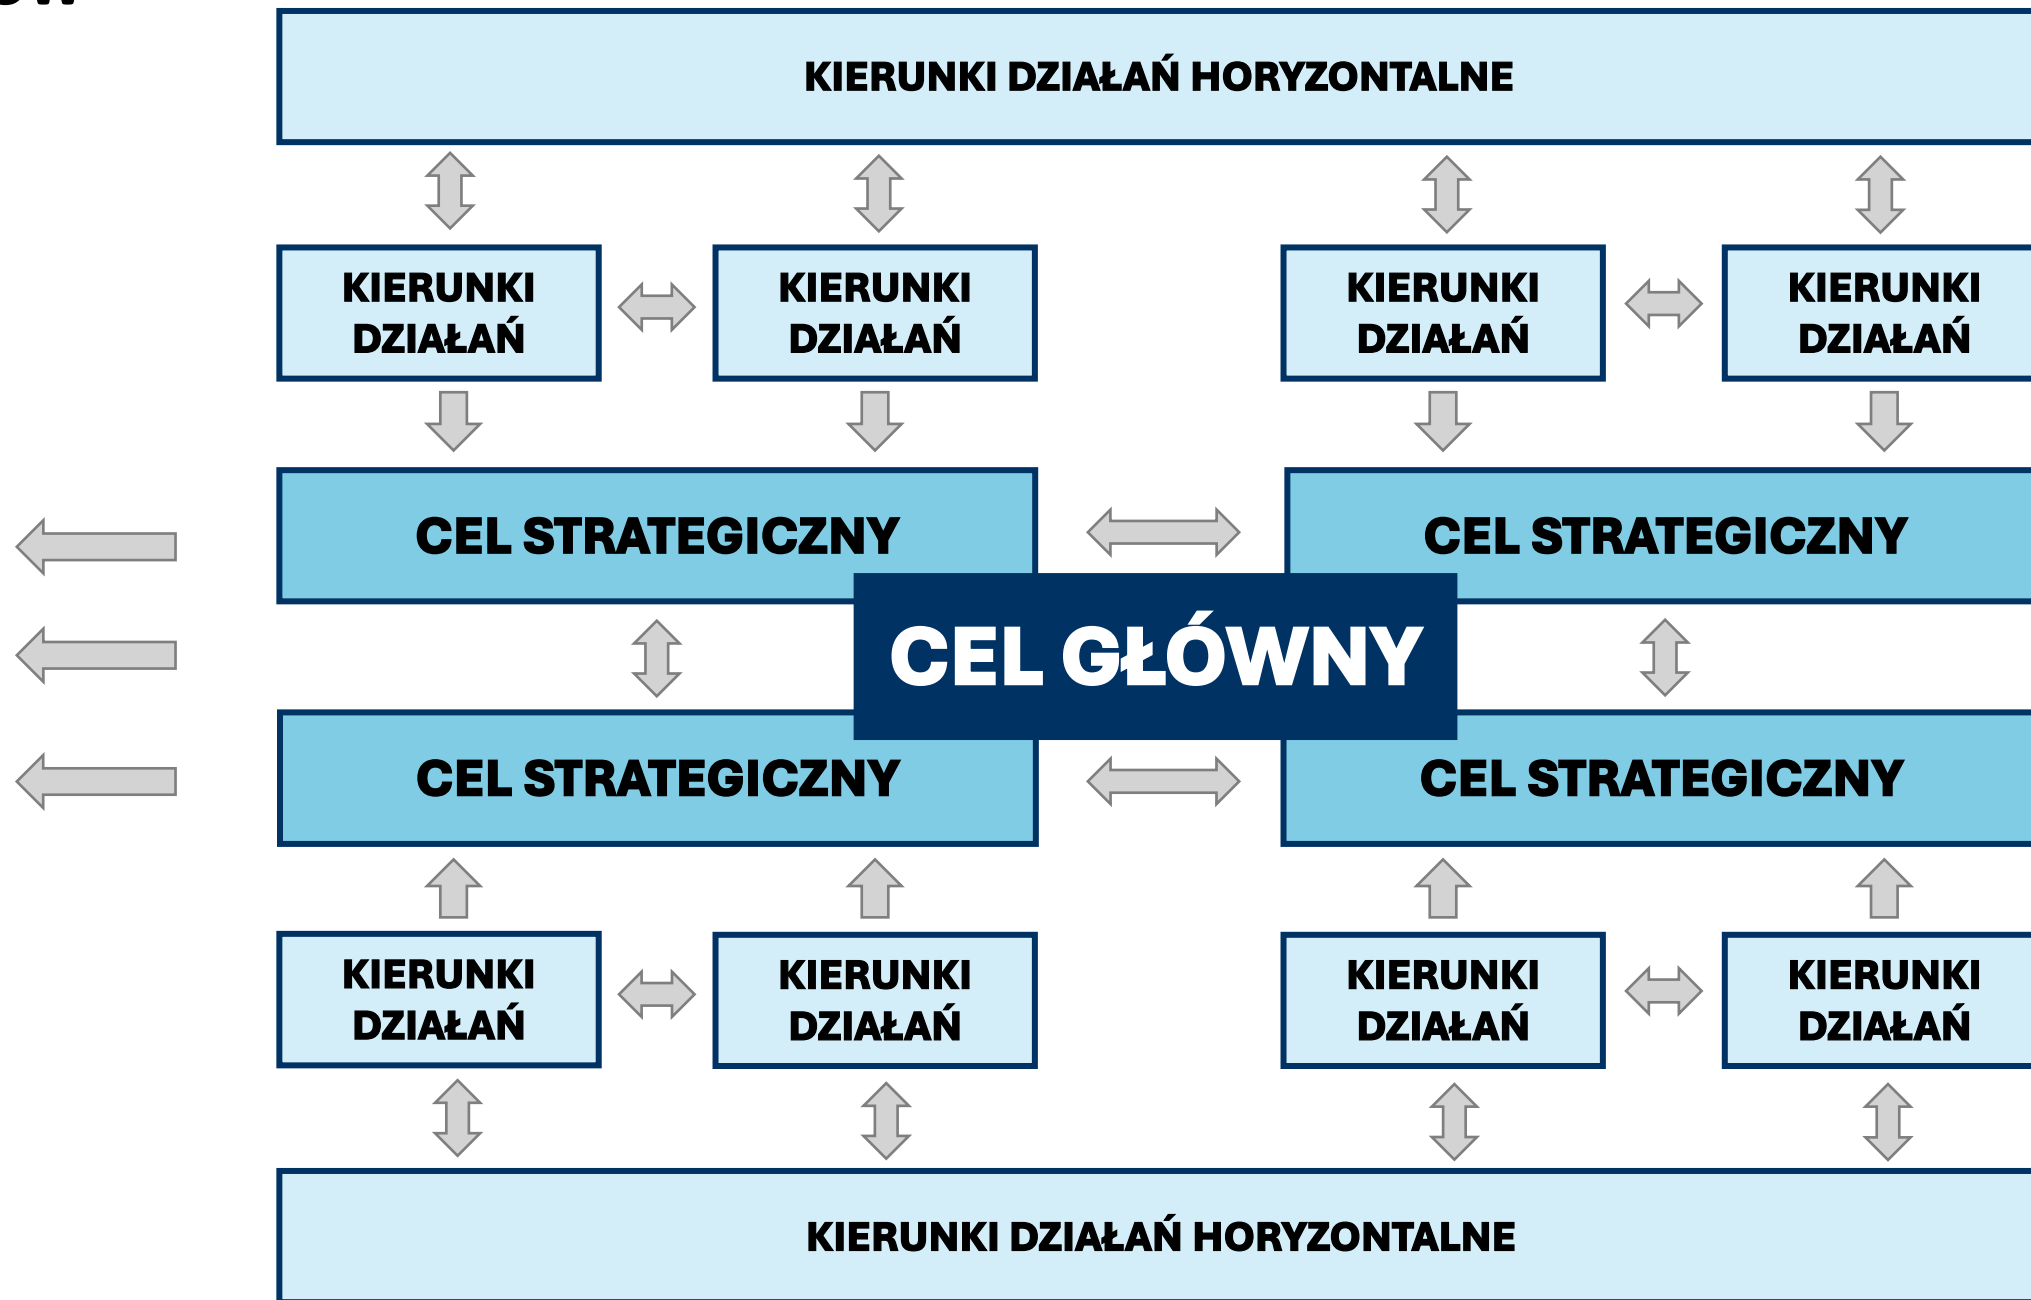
KIERUNKI DZIAŁAŃ HORYZONTALNE

KIERUNKI DZIAŁAŃ

KIERUNKI DZIAŁAŃ

KIERUNKI DZIAŁAŃ

KIERUNKI DZIAŁAŃ

CEL STRATEGICZNY

CEL STRATEGICZNY

CEL GŁÓWNY

CEL STRATEGICZNY

CEL STRATEGICZNY

KIERUNKI DZIAŁAŃ

KIERUNKI DZIAŁAŃ

KIERUNKI DZIAŁAŃ

KIERUNKI DZIAŁAŃ

KIERUNKI DZIAŁAŃ HORYZONTALNE